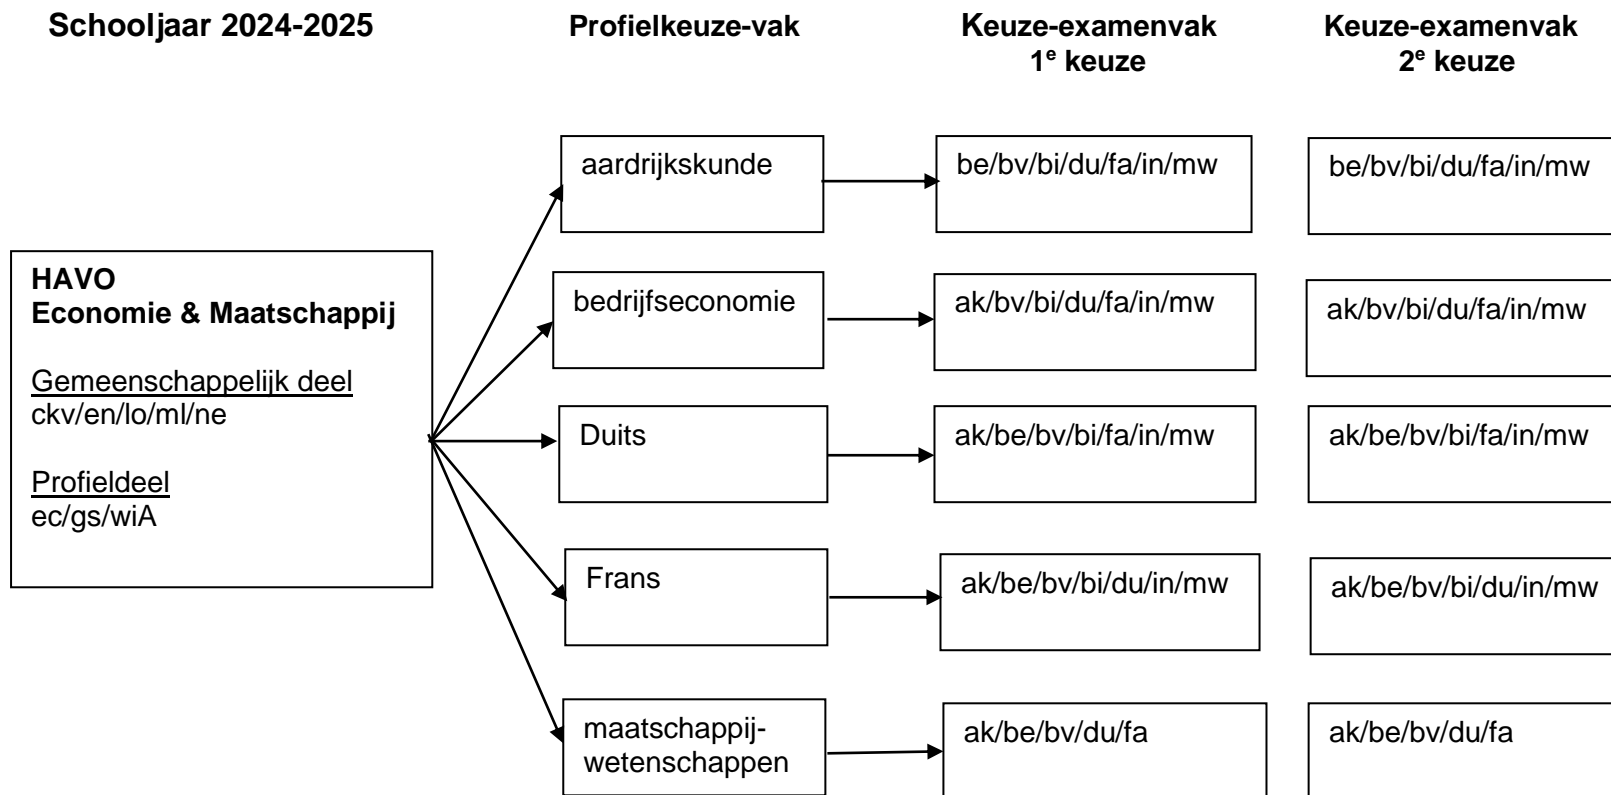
Schooljaar 2024-2025

Profielkeuze-vak

Keuze-examenvak 1$^e$ keuze

Keuze-examenvak 2$^e$ keuze

HAVO
Economie & Maatschappij

Gemeenschappelijk deel
ckv/en/lo/ml/ne

Profieldeel
ec/gs/wiA

aardrijkskunde

be/bv/bi/du/fa/in/mw

be/bv/bi/du/fa/in/mw

bedrijfseconomie

ak/bv/bi/du/fa/in/mw

ak/bv/bi/du/fa/in/mw

Duits

ak/be/bv/bi/fa/in/mw

ak/be/bv/bi/fa/in/mw

Frans

ak/be/bv/bi/du/in/mw

ak/be/bv/bi/du/in/mw

maatschappij-wetenschappen

ak/be/bv/du/fa

ak/be/bv/du/fa